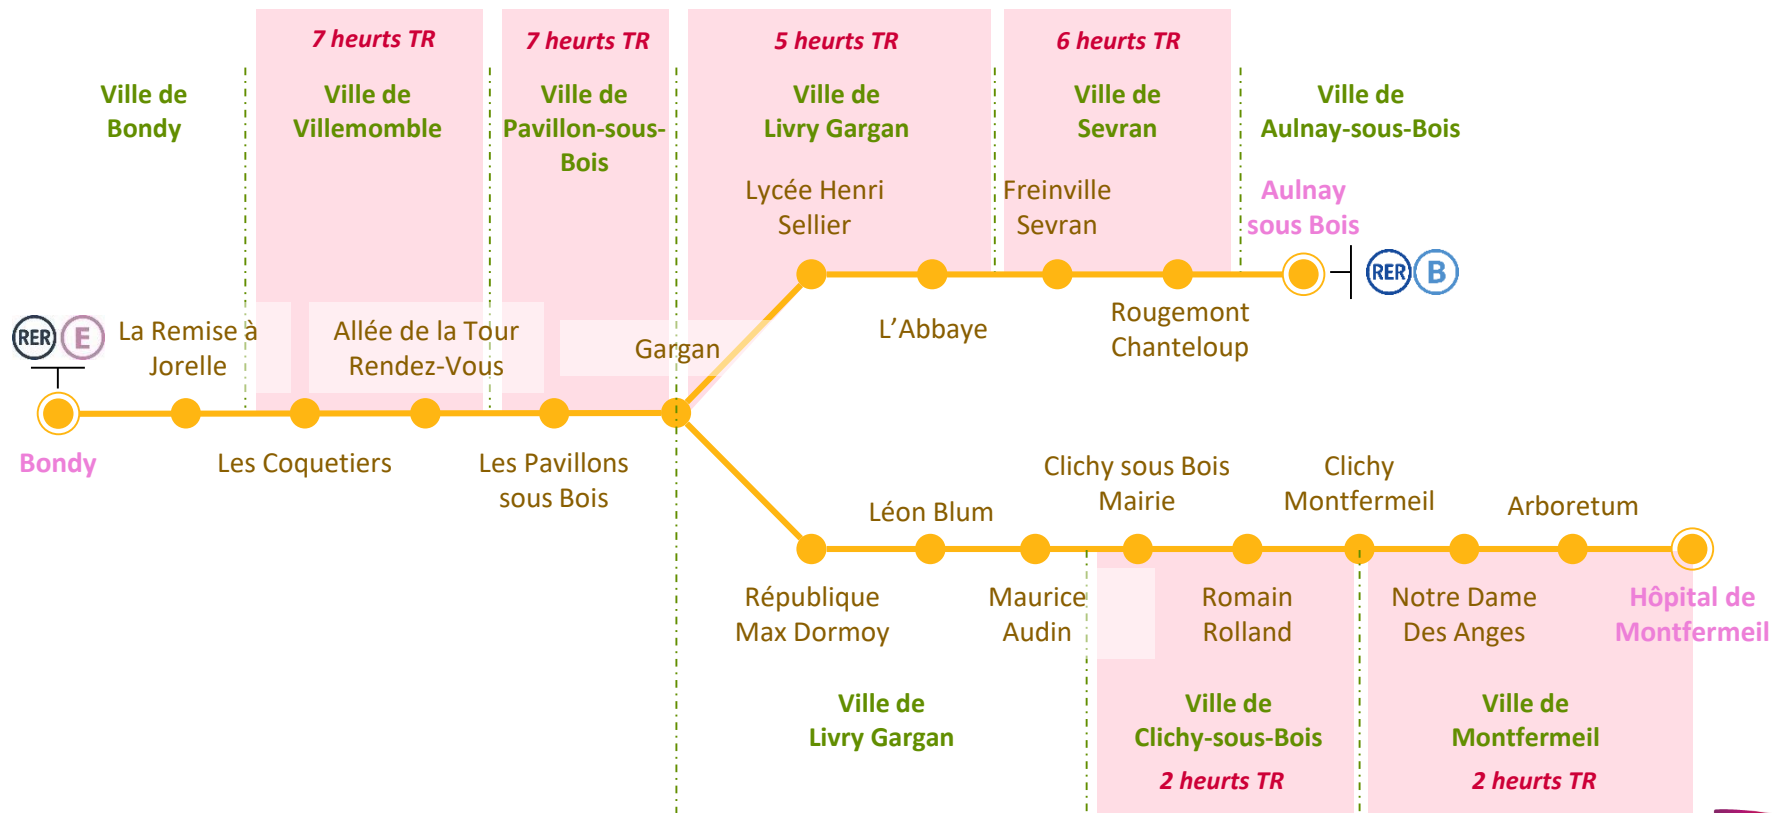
7 heurts TR

7 heurts TR

5 heurts TR

6 heurts TR

Ville de Bondy

Ville de Villemomble

Ville de Pavillon-sous-Bois

Ville de Livry Gargan

Ville de Sevran

Ville de Aulnay-sous-Bois

Lycée Henri Sellier

Freinville Sevran

Aulnay sous Bois

RER B

RER E

La Remise à Jorelle

Allée de la Tour Rendez-Vous

Gargan

L'Abbaye

Rougemont Chanteloup

Bondy

Les Coquetiers

Les Pavillons sous Bois

Clichy sous Bois Mairie

Clichy Montfermeil

Léon Blum

Arboretum

République Max Dormoy

Maurice Audin

Romain Rolland

Notre Dame Des Anges

Hôpital de Montfermeil

Ville de Livry Gargan

Ville de Clichy-sous-Bois

2 heurts TR

Ville de Montfermeil

2 heurts TR